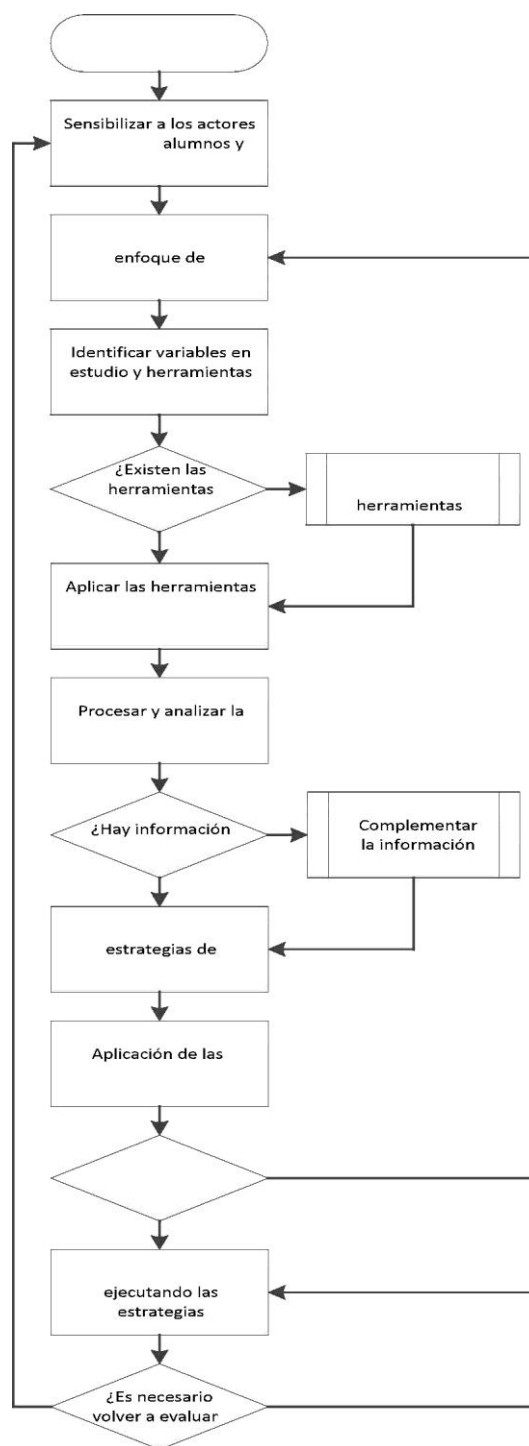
Sensibilizar a los actores alumnos y

enfoque de

Identificar variables en estudio y herramientas

¿Existen las herramientas

herramientas

Aplicar las herramientas

Procesar y analizar la

¿Hay información

Complementar la información

estrategias de

Aplicación de las

ejecutando las estrategias

¿Es necesario volver a evaluar